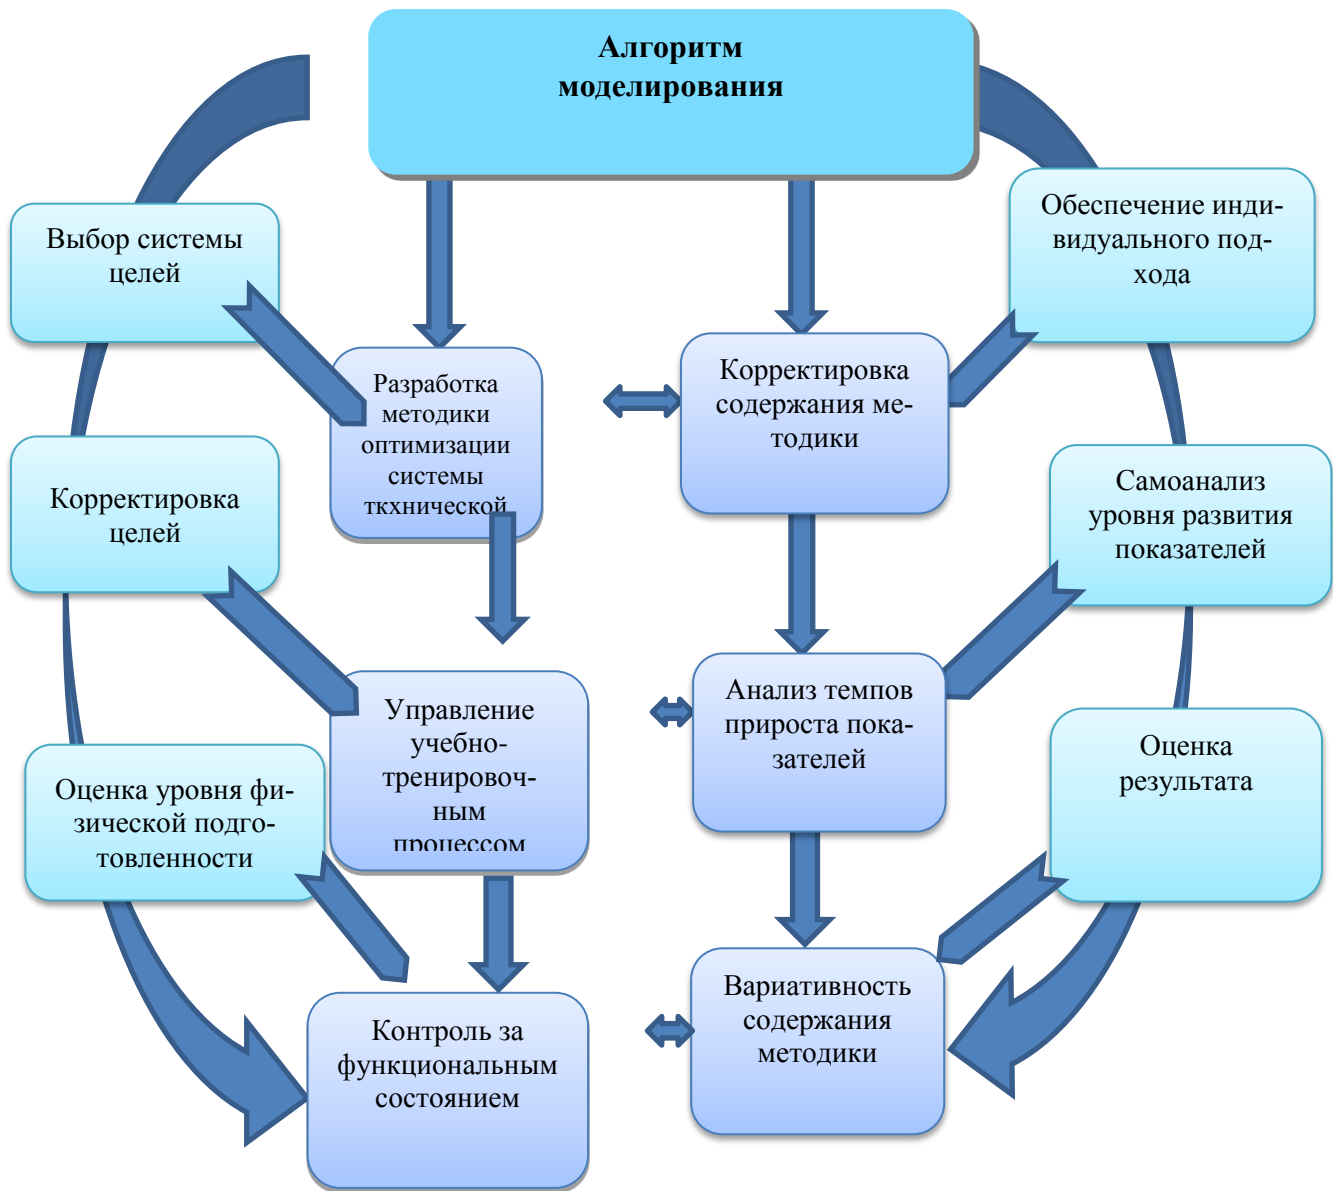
Алгоритм моделирования

Выбор системы целей

Разработка методики оптимизации системы ткхнической

Корректировка содержания методики

Обеспечение индивидуального подхода

Корректировка целей

Самоанализ уровня развития показателей

Управление учебно-тренировочным процессом

Анализ темпов прироста показателей

Оценка уровня физической подготовленности

Оценка результата

Контроль за функциональным состоянием

Вариативность содержания методики